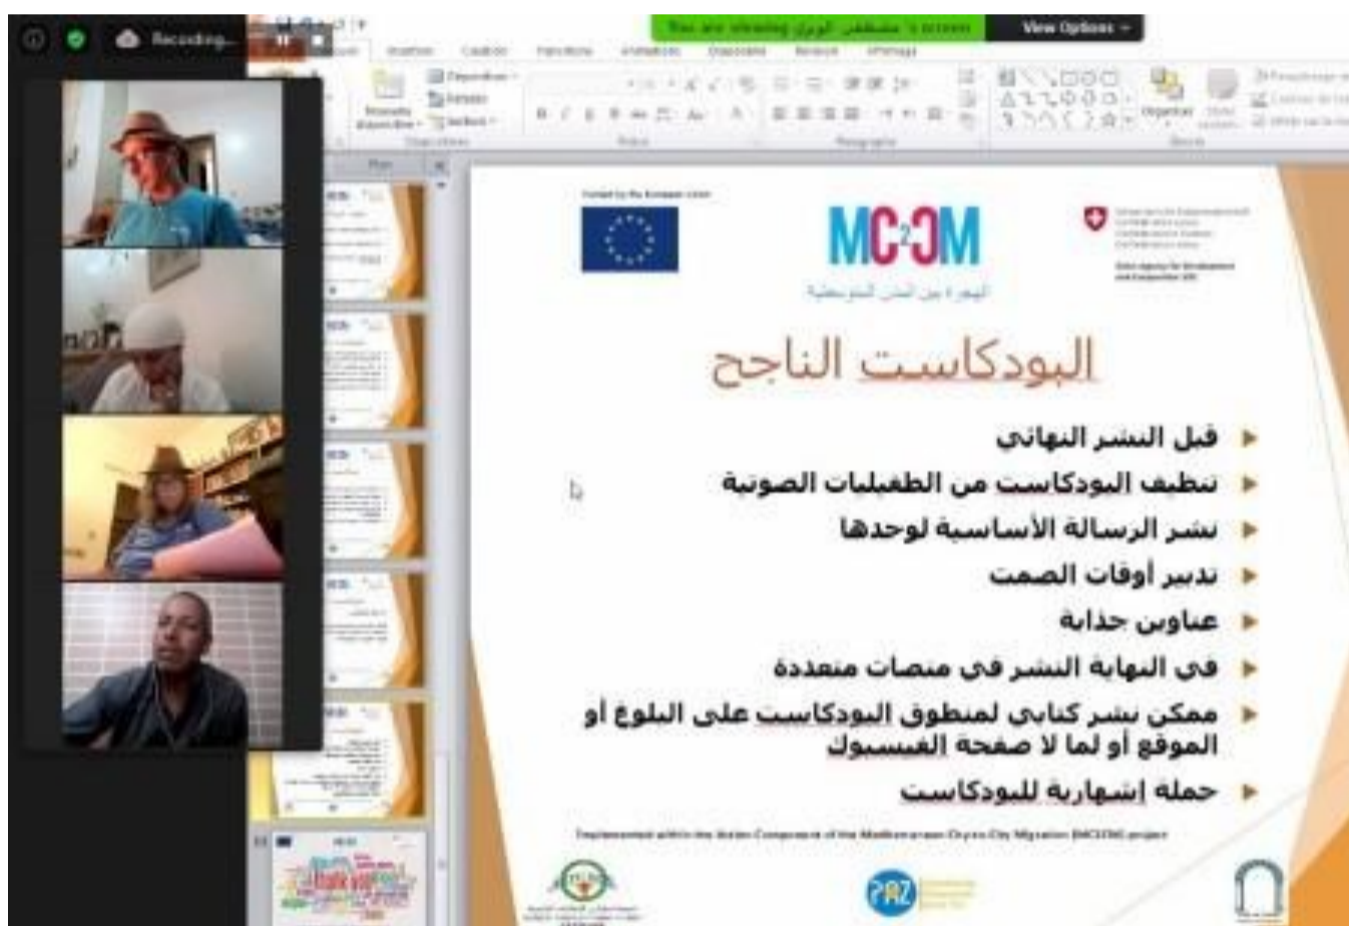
Recording...

You are viewing مصطفى الوزاز 's screen

View Options

MC2CM

الهجرة بين المدن المتوسطية

البودكاست الناجح

قبل النشر النهائي

تنظيف البودكاست من الطفيليات الصوتية

نشر الرسالة الأساسية لوحدها

تدبير أوقات الصمت

عناوين جذابة

في النهاية النشر في منصات متعددة

ممكن نشر كتابي لمنطوق البودكاست على البلوغ أو الموقع أو لما لا صفحة الفيسبوك

حملة إشهارية للبودكاست

Implemented within the Action Component of the Mediterranean City-to-City Migration (MC2CM) project

PAZ